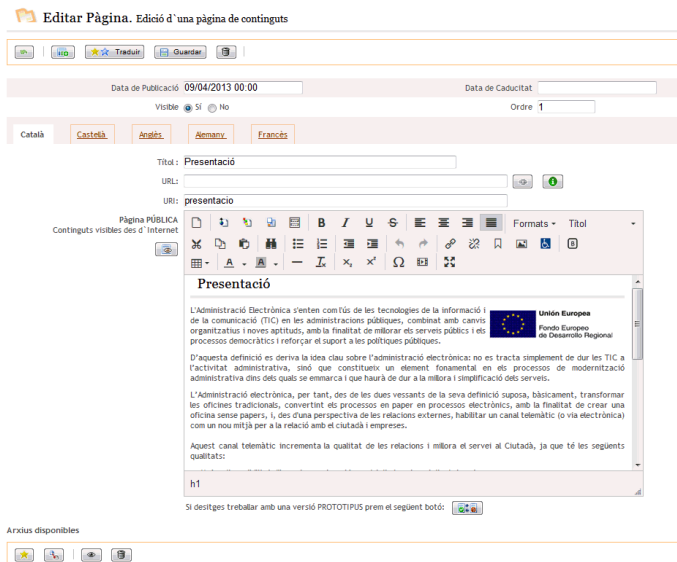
Editar Pàgina. Edició d`una pàgina de continguts

Traduir Guardar

Data de Publicació 09/04/2013 00:00

Data de Caducitat

Visible Sí No

Ordre 1

Català Castellà Anglès Alemany Francès

Títol: Presentació

URL:

URI: presentacio

Pàgina PÚBLICA
Continguts visibles des d`Internet

Formats Títol

Presentació

Unión Europea
Fondo Europeo de Desarrollo Regional

L'Administració Electrònica s'enten com l'ús de les tecnologies de la informació i de la comunicació (TIC) en les administracions públiques, combinat amb canvis organitzatius i noves aptituds, amb la finalitat de millorar els serveis públics i els processos democràtics i reforçar el suport a les polítiques públiques.

D'aquesta definició es deriva la idea clau sobre l'administració electrònica: no es tracta simplement de dur les TIC a l'activitat administrativa, sinó que constitueix un element fonamental en els processos de modernització administrativa dins dels quals se emmarca i que haurà de dur a la millora i simplificació dels serveis.

L'Administració electrònica, per tant, des de les dues vessants de la seva definició suposa, bàsicament, transformar les oficines tradicionals, convertint els processos en paper en processos electrònics, amb la finalitat de crear una oficina sense papers, i, des d'una perspectiva de les relacions externes, habilitar un canal telemàtic (o via electrònica) com un nou mitjà per a la relació amb el ciutadà i empreses.

Aquest canal telemàtic incrementa la qualitat de les relacions i millora el servei al Ciutadà, ja que té les següents qualitats:

h1

Si desitges treballar amb una versió PROTOTIPUS prem el següent botó:

Arxius disponibles